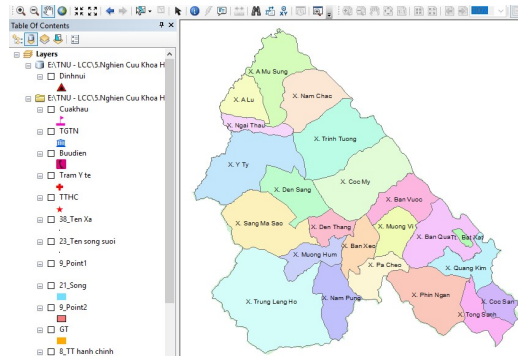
Table Of Contents

Layers

E:\TNU - LCC\5.Nghien Cuu Khoa H

Dinhnui

E:\TNU - LCC\5.Nghien Cuu Khoa H

Cuakhau

TGTN

Buudien

Tram Y te

TTHC

38_Ten Xa

23_Ten song suoi

9_Point1

21_Song

9_Point2

GT

8_TT hanh chinh

X. A Mu Sung
X. A Lu
X. Nam Chac
X. Ngai Thau
X. Trinh Tuong
X. Y Ty
X. Coc My
X. Den Sang
X. Ban Vuoc
X. Sang Ma Sao
X. Den Thang
X. Muong Vi
X. Ban Qua
X. Bat Xat
X. Ban Xeo
X. Muong Hum
X. Pa Cheo
X. Quang Kim
X. Nam Pung
X. Phin Ngan
X. Coc San
X. Trung Leng Ho
X. Tong Sanh